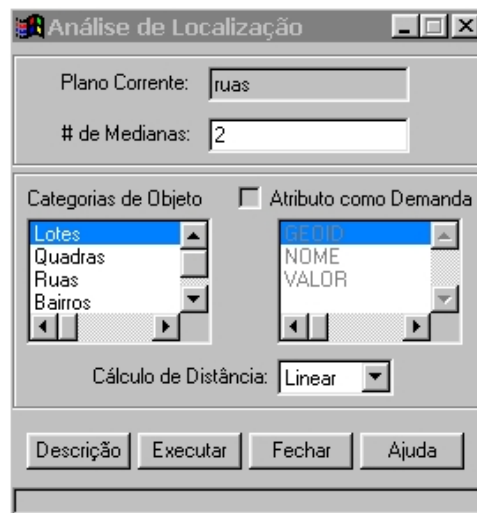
Análise de Localização

Plano Corrente: ruas

# de Medianas: 2

Categorias de Objeto

Atributo como Demanda

Lotes
Quadras
Ruas
Bairros

GEOID
NOME
VALOR

Cálculo de Distância: Linear

Descrição
Executar
Fechar
Ajuda